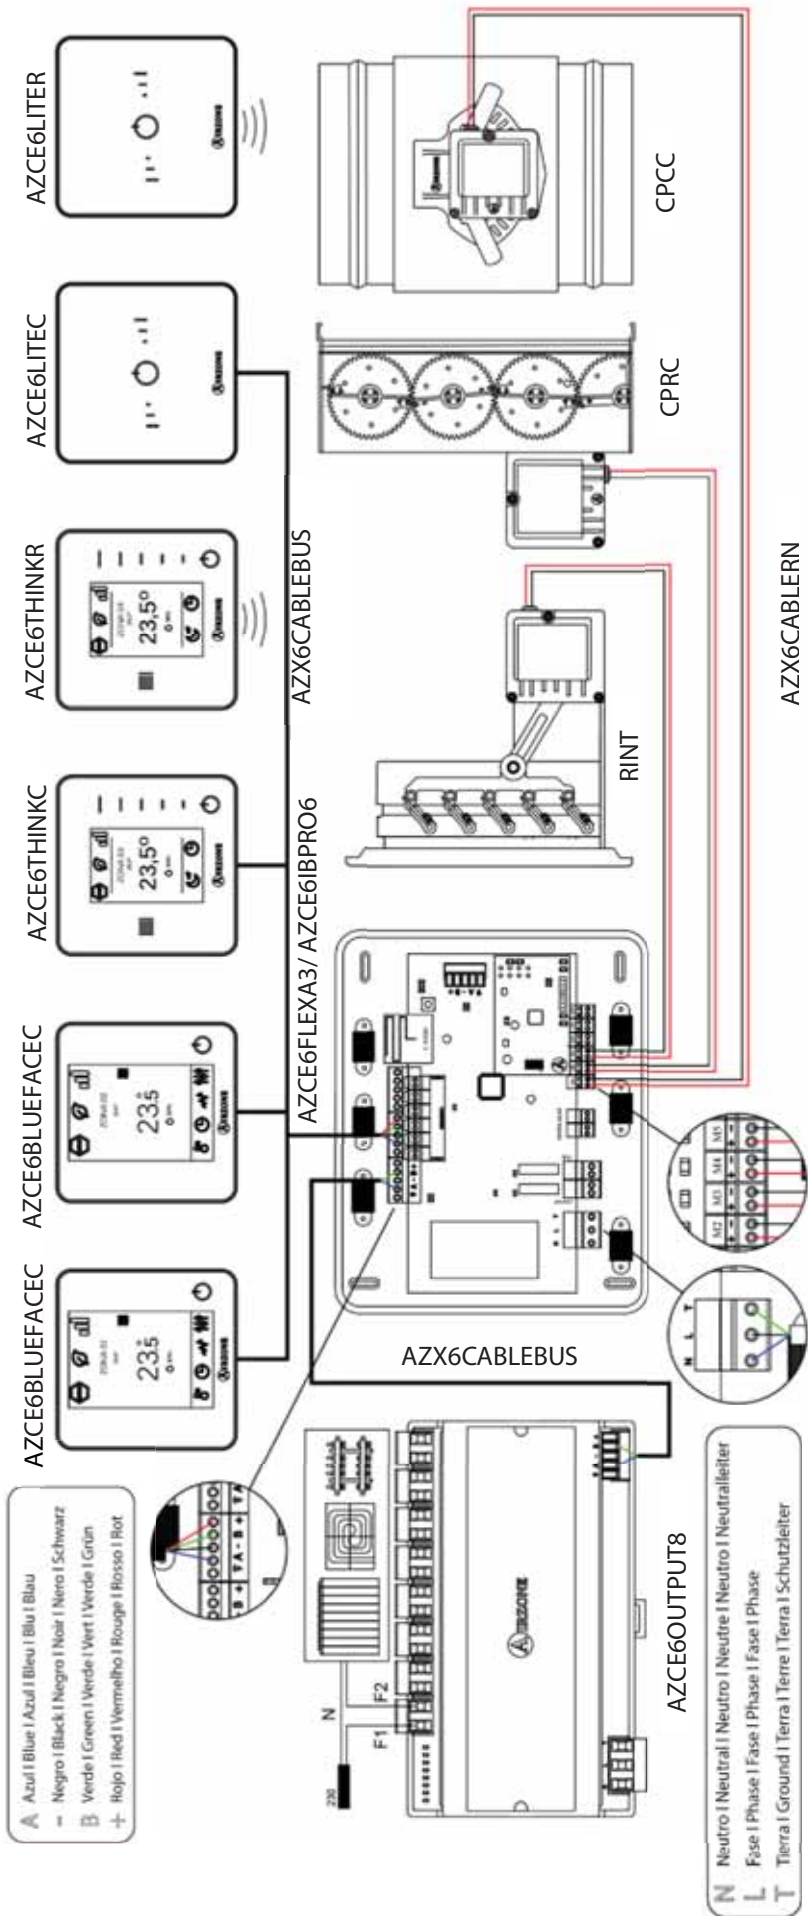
AZCE6BLUEFACEC

AZCE6BLUEFACEC

AZCE6THINKC

AZCE6THINKR

AZCE6LITEC

AZCE6LITER

23,5

23,5

23,5°

23,5°

AZX6CABLEBUS

AZCE6FLEXA3/ AZCE6IBPRO6

RINT

CPRC

CPCC

AZX6CABLERN

AZX6CABLEBUS

AZCE6OUTPUT8

A Azul I Blue I Azul I Bleu I Blu I Blau
− Negro I Black I Negro I Noir I Nero I Schwarz
B Verde I Green I Verde I Vert I Verde I Grün
+ Rojo I Red I Vermelho I Rouge I Rosso I Rot

N Neutro I Neutral I Neutro I Neutre I Neutro I Neutralleiter
L Fase I Phase I Fase I Phase I Fase I Phase
T Tierra I Ground I Terra I Terre I Terra I Schutzleiter

230

N

F1

F2

N L T

M2 M3 M4 M5

B + TA − B + TA